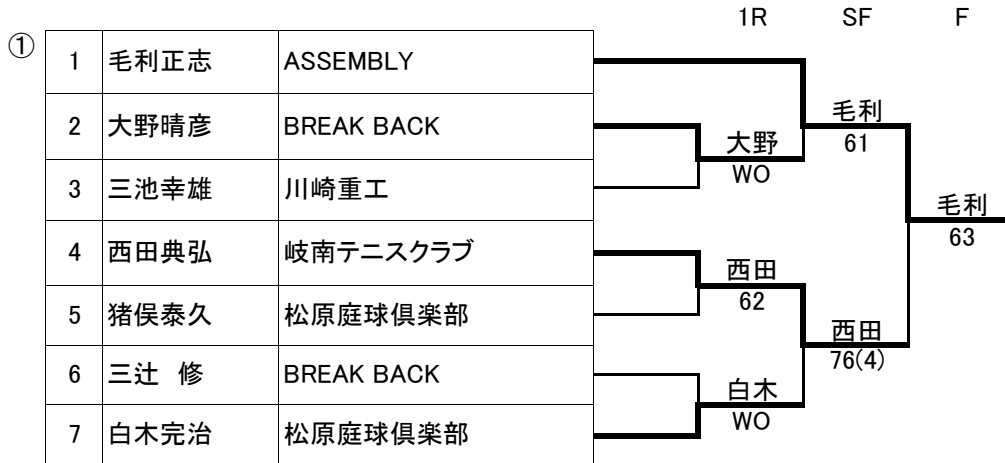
1R SF F

①

| 1 | 毛利正志 | ASSEMBLY |
|---|---|---|
| 2 | 大野晴彦 | BREAK BACK |
| 3 | 三池幸雄 | 川崎重工 |
| 4 | 西田典弘 | 岐南テニスクラブ |
| 5 | 猪俣泰久 | 松原庭球倶楽部 |
| 6 | 三辻 修 | BREAK BACK |
| 7 | 白木完治 | 松原庭球倶楽部 |

大野
WO

西田
62

白木
WO

毛利
61

西田
76(4)

毛利
63